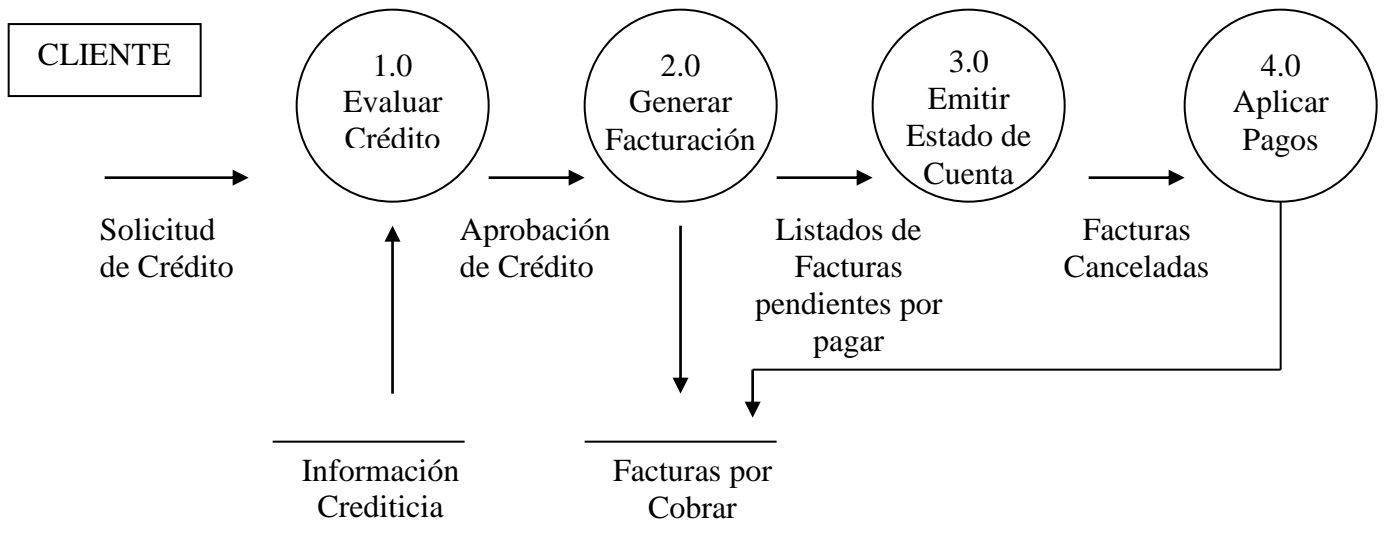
CLIENTE

1.0
Evaluar
Crédito

2.0
Generar
Facturación

3.0
Emitir
Estado de
Cuenta

4.0
Aplicar
Pagos

Solicitud de Crédito

Aprobación de Crédito

Listados de Facturas pendientes por pagar

Facturas Canceladas

Información Crediticia

Facturas por Cobrar